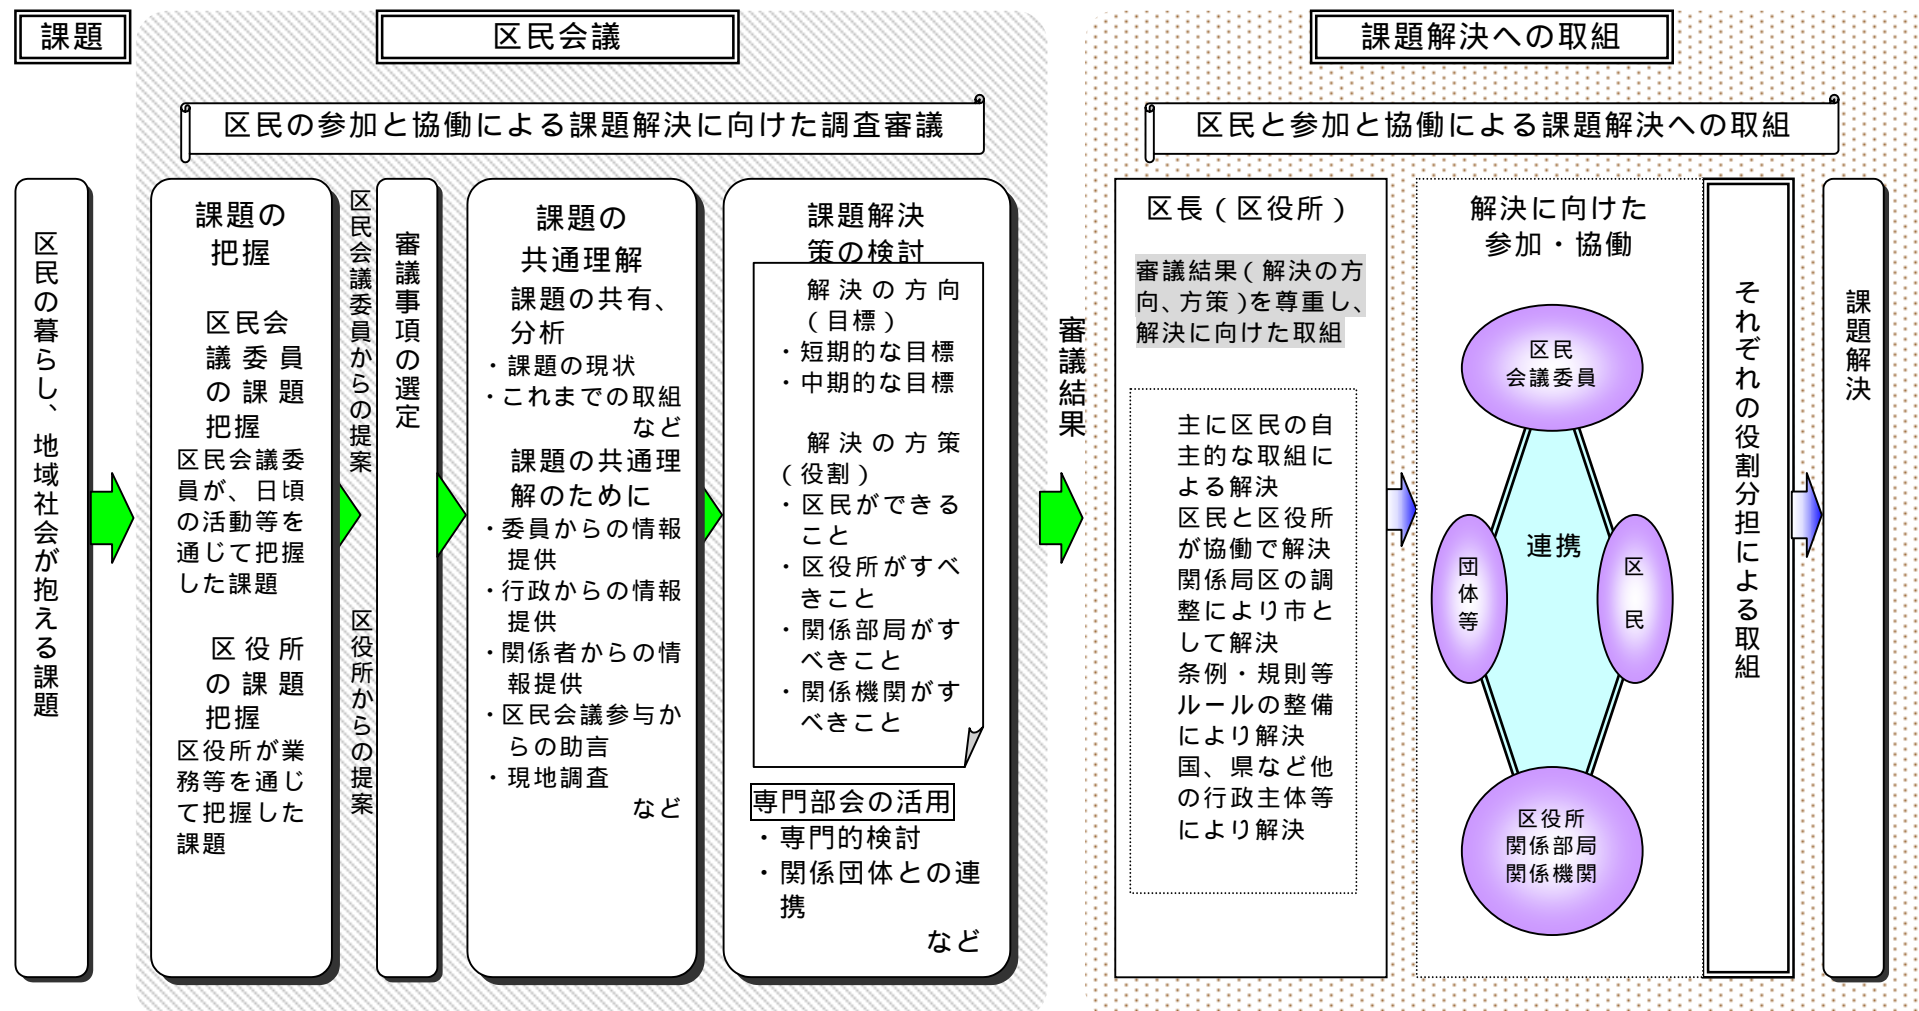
課題

区民会議

課題解決への取組

区民の参加と協働による課題解決に向けた調査審議

区民と参加と協働による課題解決への取組

区民の暮らし、地域社会が抱える課題

課題の把握

区民会議委員の課題把握
区民会議委員が、日頃の活動等を通じて把握した課題

区役所の課題把握
区役所が業務等を通じて把握した課題

区民会議委員からの提案

区役所からの提案

審議事項の選定

課題の共通理解
課題の共有、分析
・課題の現状
・これまでの取組
など
課題の共通理解のために
・委員からの情報提供
・行政からの情報提供
・関係者からの情報提供
・区民会議参与からの助言
・現地調査
など

課題解決策の検討
解決の方向（目標）
・短期的な目標
・中期的な目標
解決の方策（役割）
・区民ができること
・区役所がすべきこと
・関係部局がすべきこと
・関係機関がすべきこと

専門部会の活用
・専門的検討
・関係団体との連携
など

審議結果

区長（区役所）
審議結果（解決の方向、方策）を尊重し、解決に向けた取組

主に区民の自主的な取組による解決
区民と区役所が協働で解決
関係局区の調整により市として解決
条例・規則等ルールの整備により解決
国、県など他の行政主体等により解決

解決に向けた参加・協働
区民会議委員
連携
団体等
区民
区役所
関係部局
関係機関

それぞれの役割分担による取組

課題解決